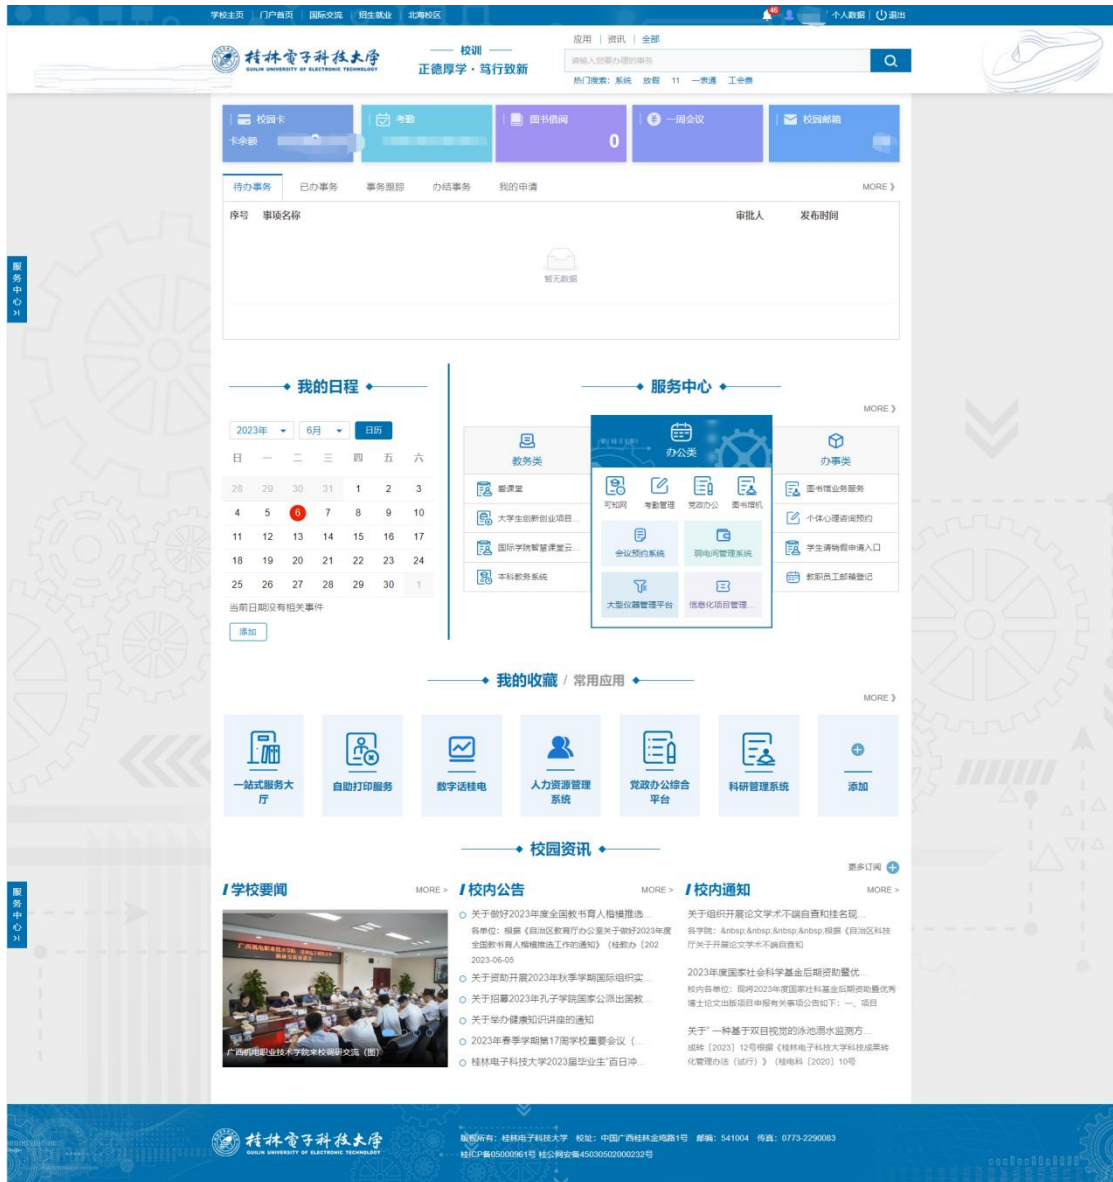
学校主页 | 门户首页 | 国际交流 | 招生就业 | 北海校区

46 个人数据 | 退出

桂林电子科技大学 GUILIN UNIVERSITY OF ELECTRONIC TECHNOLOGY

校训
正德厚学 · 笃行致新

应用 | 资讯 | 全部
请输入您要办理的事务
热门搜索: 系统 放假 11 一表通 工会费

校园卡
卡余额

考勤

图书借阅
0

一周会议

校园邮箱

待办事务 已办事务 事务跟踪 办结事务 我的申请 MORE

| 序号 | 事项名称 | 审批人 | 发布时间 |
|---|---|---|---|

暂无数据

服务中心

我的日程

2023年 6月 日历

| 日 | 一 | 二 | 三 | 四 | 五 | 六 |
|---|---|---|---|---|---|---|
| 28 | 29 | 30 | 31 | 1 | 2 | 3 |
| 4 | 5 | 6 | 7 | 8 | 9 | 10 |
| 11 | 12 | 13 | 14 | 15 | 16 | 17 |
| 18 | 19 | 20 | 21 | 22 | 23 | 24 |
| 25 | 26 | 27 | 28 | 29 | 30 | 1 |

当前日期没有相关事件
添加

服务中心
MORE

教务类
智课堂
大学生创新创业项目...
国际学院智慧课堂云...
本科教务系统

办公类
可知网 考勤管理 党政办公 图书借阅
会议预约系统 弱电间管理系统
大型仪器管理平台 信息化项目管理...

办事类
图书馆业务服务
个体心理咨询预约
学生请销假申请入口
教职员工邮箱登记

我的收藏 / 常用应用
MORE

一站式服务大厅
自助打印服务
数字话桂电
人力资源管理系统
党政办公综合平台
科研管理系统
添加

校园资讯
更多订阅

学校要闻 MORE >
广西机电职业技术学院来校调研交流（图）

校内公告 MORE >
关于做好2023年度全国教书育人楷模推选...
各单位：根据《自治区教育厅办公室关于做好2023年度全国教书育人楷模推选工作的通知》（桂教办〔202
2023-06-05
关于开展2023年秋季学期国际组织实...
关于招募2023年孔子学院国家公派出国教...
关于举办健康知识讲座的通知
2023年春季学期第17周学校重要会议（...
桂林电子科技大学2023届毕业生"百日冲...

校内通知 MORE >
关于组织开展论文学术不端自查和挂名现...
各学院：&nbsp;&nbsp;&nbsp;&nbsp;根据《自治区科技厅关于开展论文学术不端自查和
2023年度国家社会科学基金后期资助暨优...
校内各单位：现将2023年度国家社科基金后期资助暨优秀博士论文出版项目申报有关事项公告如下：一、项目
关于"一种基于双目视觉的泳池溺水监测方...
成转〔2023〕12号根据《桂林电子科技大学科技成果转化管理办法（试行）》（桂电科〔2020〕10号

桂林电子科技大学 GUILIN UNIVERSITY OF ELECTRONIC TECHNOLOGY
版权所有：桂林电子科技大学 校址：中国广西桂林金鸡路1号 邮编：541004 传真：0773-2290083
桂ICP备05000961号 桂公网安备45030502000232号